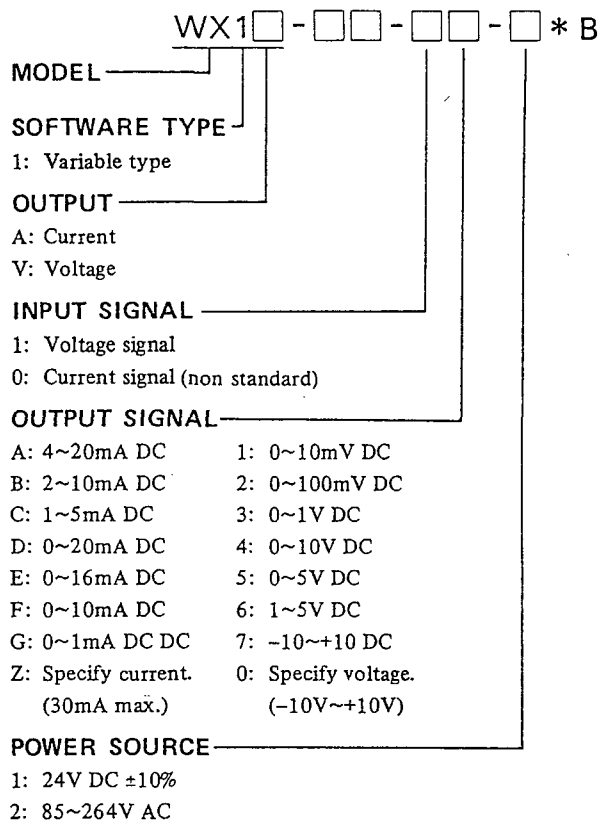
WX1□-□□-□□-□*B

MODEL

SOFTWARE TYPE
1: Variable type

OUTPUT
A: Current
V: Voltage

INPUT SIGNAL
1: Voltage signal
0: Current signal (non standard)

OUTPUT SIGNAL
A: 4~20mA DC
B: 2~10mA DC
C: 1~5mA DC
D: 0~20mA DC
E: 0~16mA DC
F: 0~10mA DC
G: 0~1mA DC DC
Z: Specify current. (30mA max.)

1: 0~10mV DC
2: 0~100mV DC
3: 0~1V DC
4: 0~10V DC
5: 0~5V DC
6: 1~5V DC
7: -10~+10 DC
0: Specify voltage. (-10V~+10V)

POWER SOURCE
1: 24V DC ±10%
2: 85~264V AC